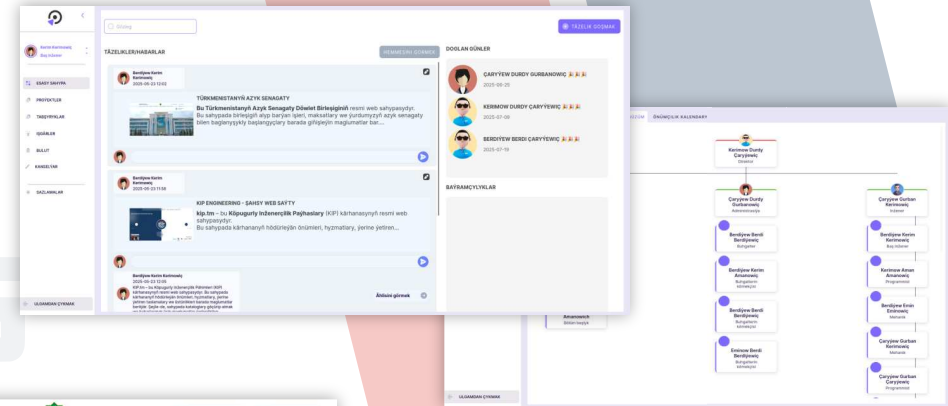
Gözleg

TÄZELIK GOŞMAK

Berdi Kerimowiç
Baş inžener

ESASY SAHYPA
PROYEKTLER
TABŞYRYKLAR
GIŇŇLER
BULUT
KANSELÝAR
SAZLAMALAR

ULGAMDAN ÇYKMAK

TÄZELIKLER/HABARLAR

HEMMESINI GÖRMEK

Berdiýew Kerim Kerimowiç
2025-06-23 12:03

TÜRKMENISTANYŇ AZYK SENAGATY

Bu Türkmenistanyň Azyk Senagaty Döwlet Birleşiginiň resmi web sahypasydyr. Bu sahypada birleşigiň alyp barýan işleri, maksatlary we ýurdumyzyň azyk senagaty bilen baglanyşykly başlangyçlary barada giňişleýin maglumatlar bar....

Berdiýew Kerim Kerimowiç
2025-06-23 11:56

KIP ENGINEERING - ŞAHSY WEB SAÝTY

kip.tm – bu Köpugurly Inženerçilik Paýhaslary (KIP) kärhanasynyň resmi web sahypasydyr. Bu sahypada kärhananyň hödürleýän önümleri, hyzmatlary, ýerine ýetiren...

Berdiýew Kerim Kerimowiç
2025-06-23 12:05

Abdune görmek

DOGLAN GÜNLER

ÇARYÝEW DURDY GURBANOWIÇ 🎉🎉🎉
2025-06-20

KERIMOW DURDY ÇARYÝEWIÇ 🎉🎉🎉
2025-07-08

SERDIÝEW SERDI ÇARYÝEWIÇ 🎉🎉🎉
2025-07-19

BAÝRAMÇYLYKLAR

ÖNÜMÇILIK KALENDARY

Kerimow Durdy Çaryýewiç
Direktor

Çaryýew Durdy Gurbanowiç
Administrasiýa

Çaryýew Gurban Kerimowiç
Inžener

Berdiýew Berdi Berdiýewiç
Buhgalter

Berdiýew Kerim Kerimowiç
Baş inžener

Berdiýew Kerim Amanowiç
Buhgalteriň kömekçisi

Kerimow Aman Amanowiç
Programmist

Berdiýew Berdi Berdiýewiç
Buhgalteriň kömekçisi

Berdiýew Emin Eminowiç
Mehanik

Eminow Berdi Berdiýewiç
Buhgalteriň kömekçisi

Çaryýew Gurban Kerimowiç
Mehanik

Çaryýew Gurban Çaryýewiç
Programmist

Amanowiç
Bildirmeýär

ULGAMDAN ÇYKMAK